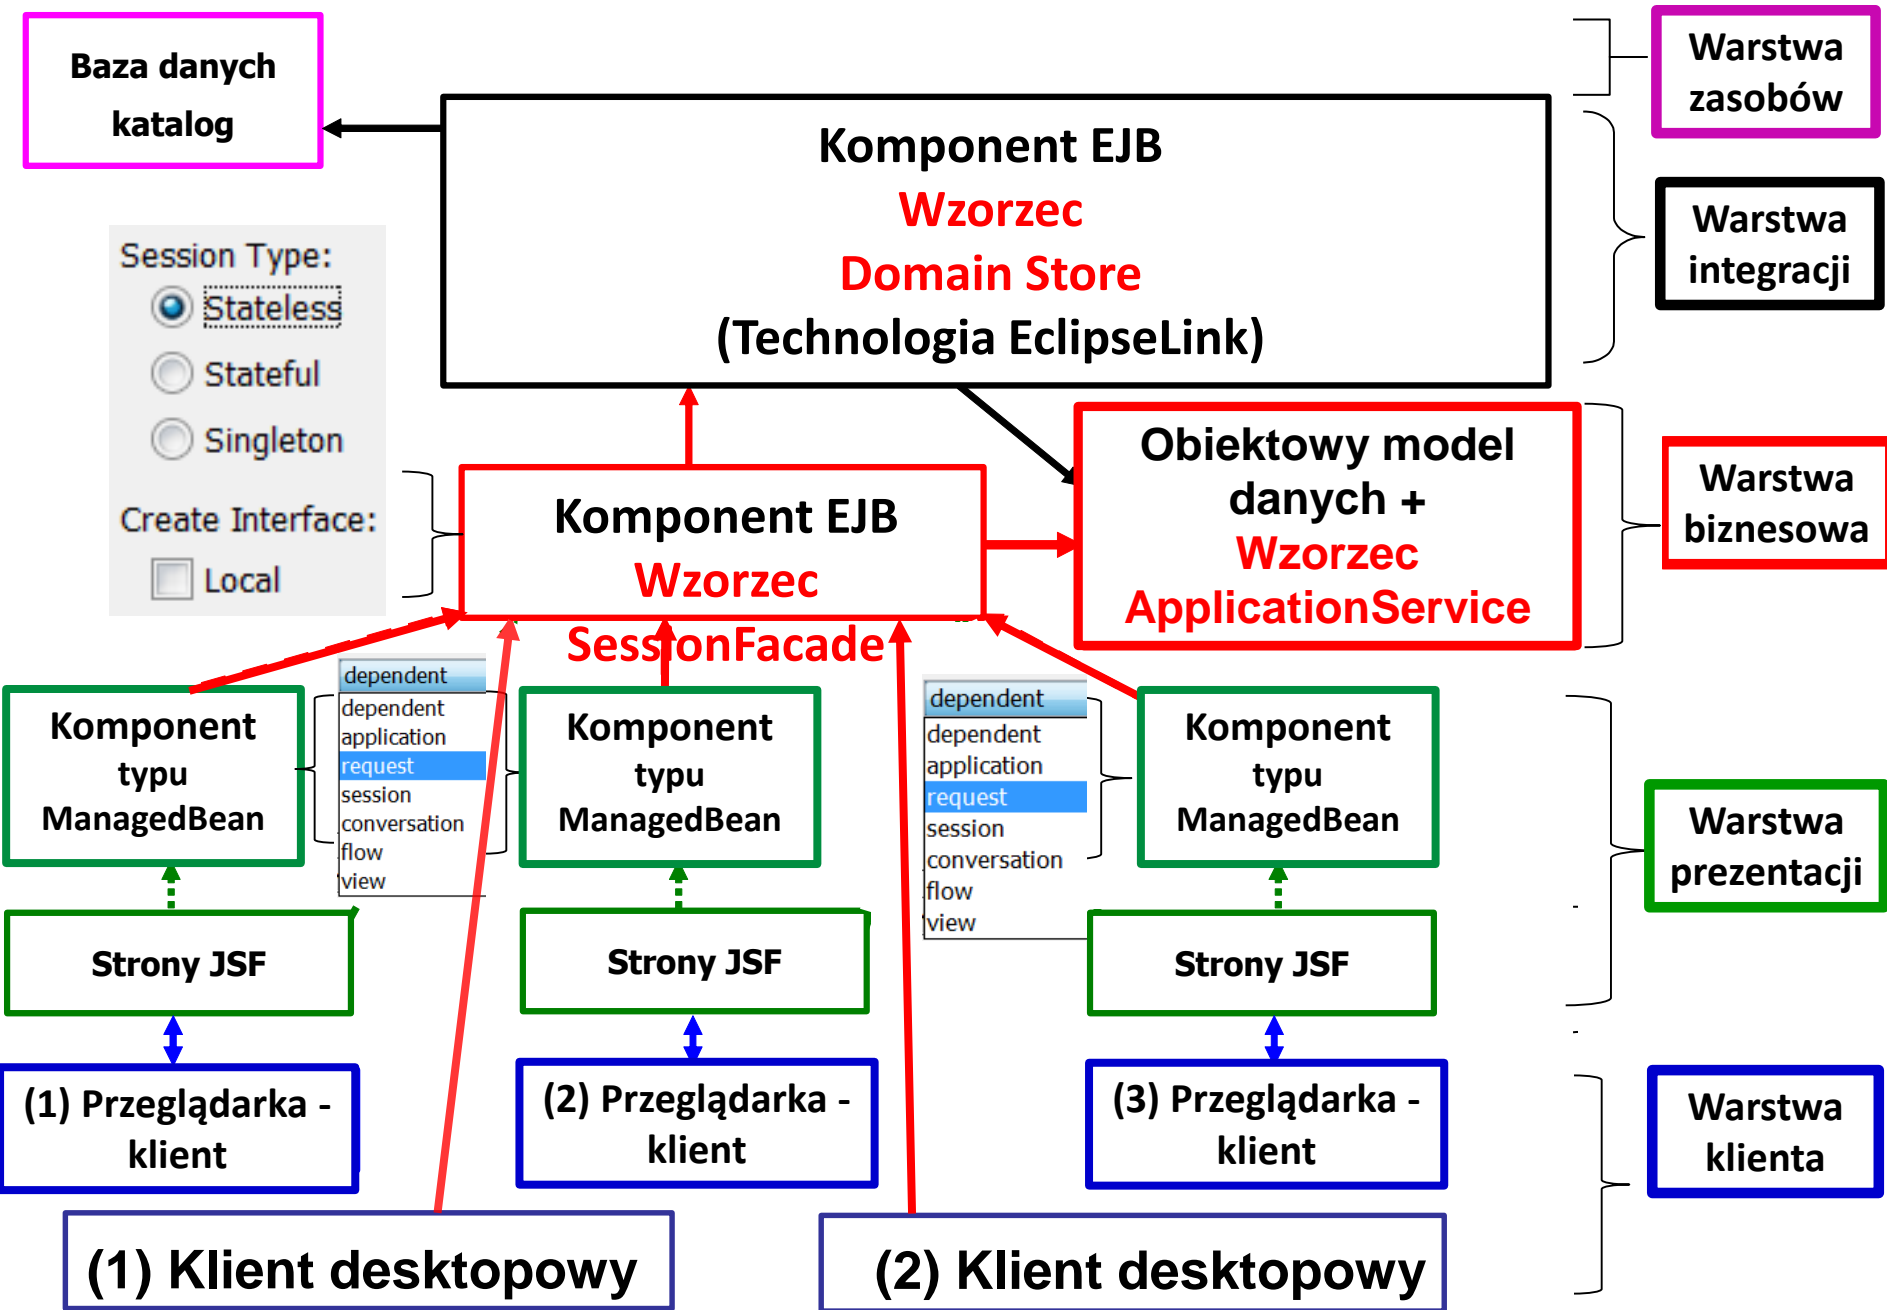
Baza danych katalog

Komponent EJB
Wzorzec
Domain Store
(Technologia EclipseLink)

Warstwa zasobów

Warstwa integracji

Session Type:
Stateless
Stateful
Singleton
Create Interface:
Local

Komponent EJB
Wzorzec
SessionFacade

Obiektowy model danych +
Wzorzec
ApplicationService

Warstwa biznesowa

Komponent typu ManagedBean

dependent
dependent
application
request
session
conversation
flow
view

Komponent typu ManagedBean

dependent
dependent
application
request
session
conversation
flow
view

Komponent typu ManagedBean

Warstwa prezentacji

Strony JSF

Strony JSF

Strony JSF

(1) Przeglądarka - klient

(2) Przeglądarka - klient

(3) Przeglądarka - klient

Warstwa klienta

(1) Klient desktopowy

(2) Klient desktopowy